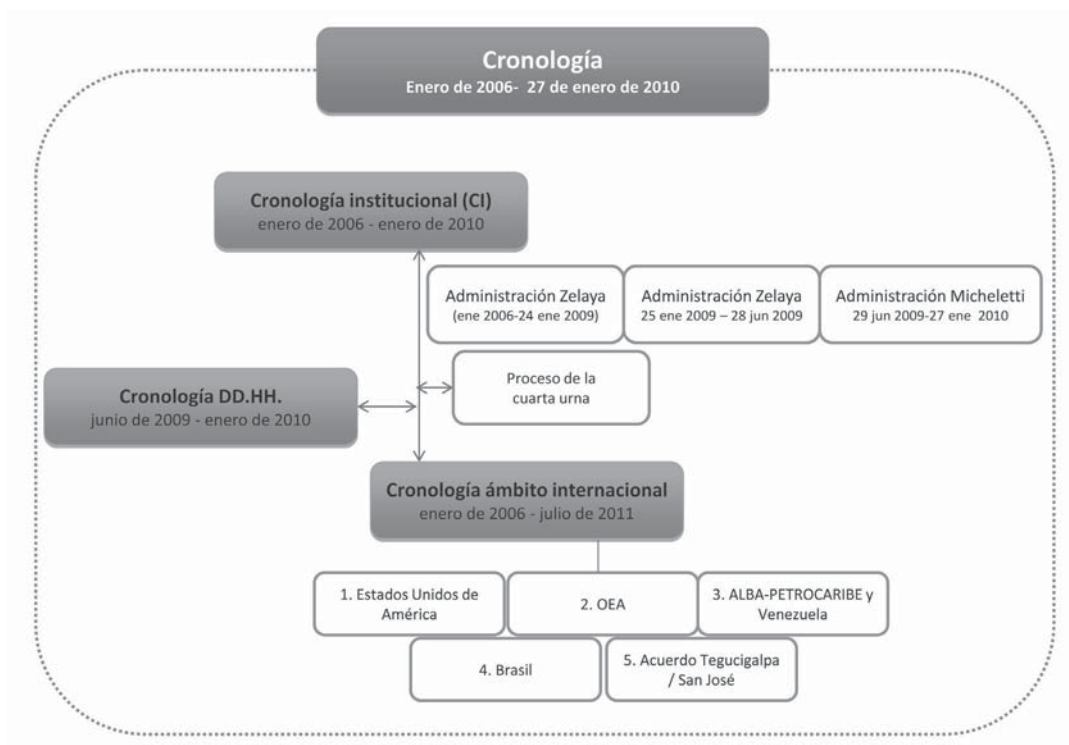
Cronología
Enero de 2006- 27 de enero de 2010

Cronología institucional (CI)
enero de 2006 - enero de 2010

Administración Zelaya
(ene 2006-24 ene 2009)

Administración Zelaya
25 ene 2009 – 28 jun 2009

Administración Micheletti
29 jun 2009-27 ene 2010

Cronología DD.HH.
junio de 2009 - enero de 2010

Proceso de la cuarta urna

Cronología ámbito internacional
enero de 2006 - julio de 2011

1. Estados Unidos de América

2. OEA

3. ALBA-PETROCARIBE y Venezuela

4. Brasil

5. Acuerdo Tegucigalpa / San José